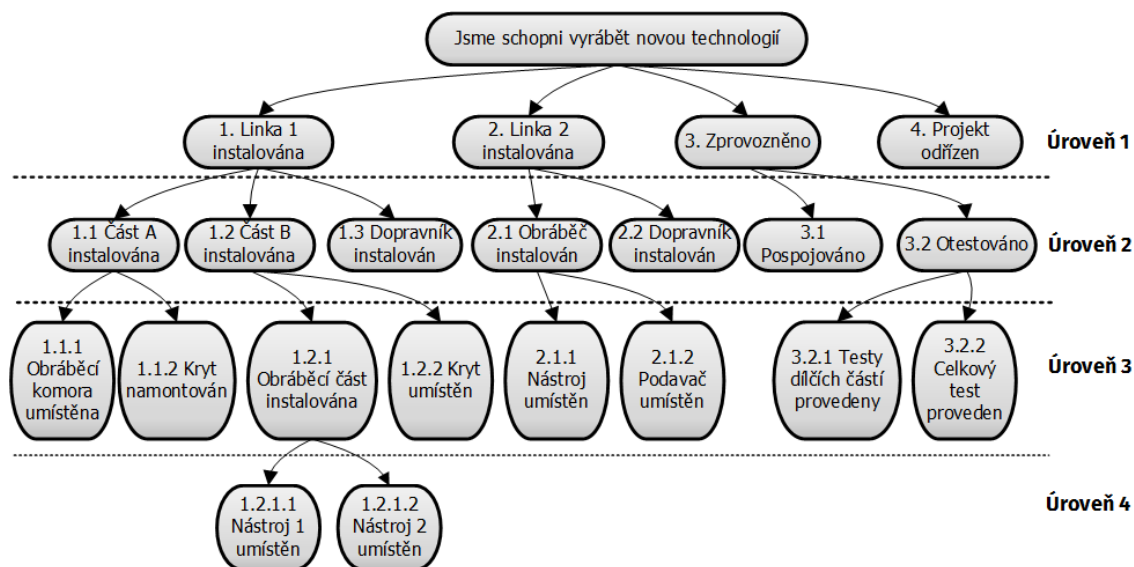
Jsme schopni vyrábět novou technologií

1. Linka 1 instalována

2. Linka 2 instalována

3. Zprovozněno

4. Projekt odřízen

Úroveň 1

1.1 Část A instalována

1.2 Část B instalována

1.3 Dopravník instalován

2.1 Obráběč instalován

2.2 Dopravník instalován

3.1 Pospojováno

3.2 Otestováno

Úroveň 2

1.1.1 Obráběcí komora umístěna

1.1.2 Kryt namontován

1.2.1 Obráběcí část instalována

1.2.2 Kryt umístěn

2.1.1 Nástroj umístěn

2.1.2 Podavač umístěn

3.2.1 Testy dílčích částí provedeny

3.2.2 Celkový test proveden

Úroveň 3

1.2.1.1 Nástroj 1 umístěn

1.2.1.2 Nástroj 2 umístěn

Úroveň 4